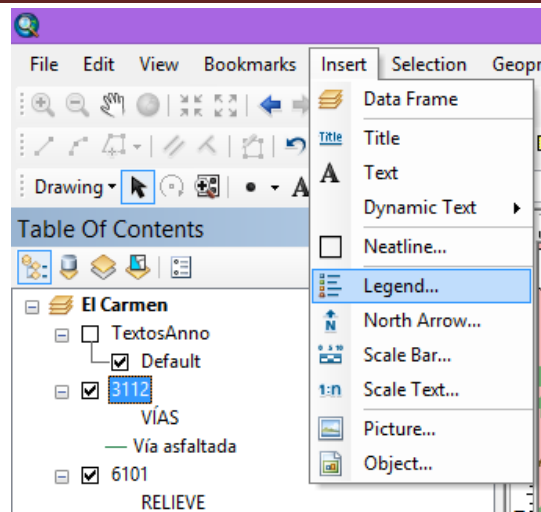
File Edit View Bookmarks Insert Selection Geopr

Drawing

Table Of Contents

El Carmen
TextosAnno
Default
3112
VÍAS
Vía asfaltada
6101
RELIEVE

Data Frame
Title
Text
Dynamic Text
Neatline...
Legend...
North Arrow...
Scale Bar...
Scale Text...
Picture...
Object...